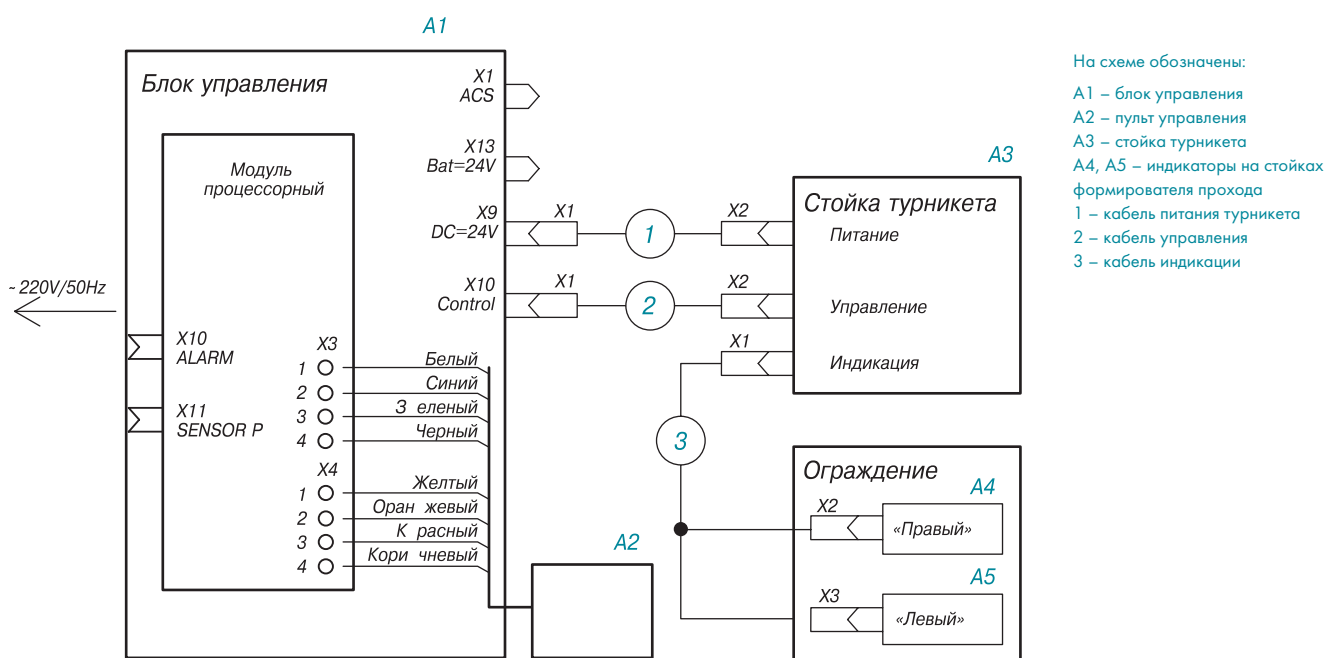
A1

Блок управления

X1
ACS

X13
Bat=24V

X9
DC=24V

X1

1

X2

X10
Control

X1

2

X2

Модуль
процессорный

~ 220V/50Hz

X10
ALARM

X11
SENSOR P

X3
1
2
3
4

X4
1
2
3
4

Белый
Синий
З еленый
Черный

Желтый
Оран жевый
К расный
Кори чневый

A3

Стойка турникета

Питание

Управление

X1

Индикация

3

Ограждение

A4

X2

«Правый»

A5

X3

«Левый»

A2

На схеме обозначены:

A1 – блок управления
A2 – пульт управления
A3 – стойка турникета
A4, A5 – индикаторы на стойках формирователя прохода
1 – кабель питания турникета
2 – кабель управления
3 – кабель индикации